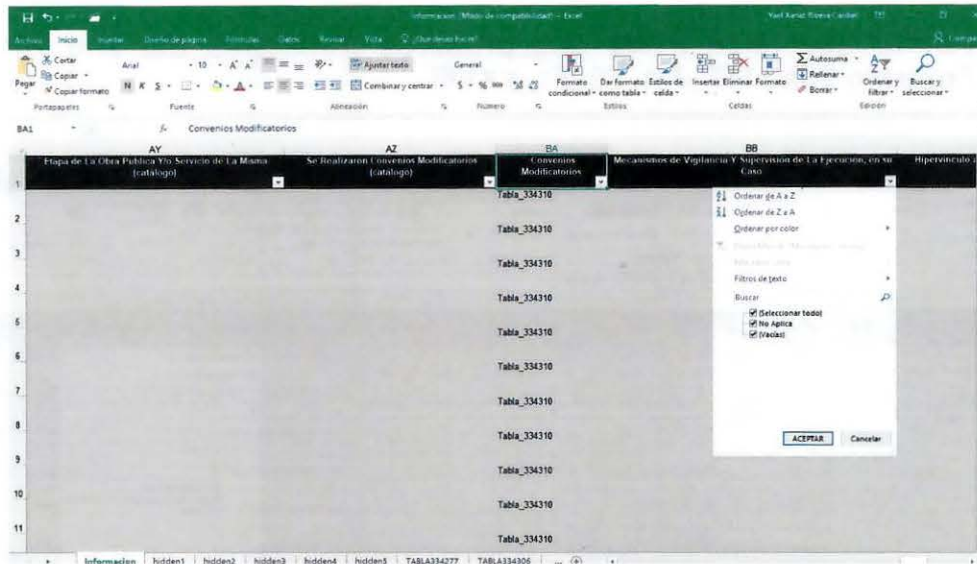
Informacion [Modo de compatibilidad] - Excel
Yael Xaviel Rivera Cardiel
Archivo Inicio Insertar Diseño de página Fórmulas Datos Revisar Vista ¿Qué desea hacer?
Compartir
Cortar
Copiar
Copiar formato
Pegar
Portapapeles
Arial 10
N K S
Fuente
Ajustar texto
Combinar y centrar
Alineación
General
Número
Formato condicional
Dar formato como tabla
Estilos de celda
Estilos
Insertar Eliminar Formato
Celdas
Autosuma
Rellenar
Borrar
Ordenar y filtrar
Buscar y seleccionar
Edición
BA1
Convenios Modificatorios

| | AY | AZ | BA | BB | |
|---|---|---|---|---|---|
| 1 | Etapa de La Obra Publica Y/o Servicio de La Misma (catalogo) | Se Realizaron Convenios Modificatorios (catalogo) | Convenios Modificatorios | Mecanismos de Vigilancia Y Supervision de La Ejecucion, en su Caso | Hipervinculo |
| 2 | | | Tabla_334310 | | |
| 3 | | | Tabla_334310 | | |
| 4 | | | Tabla_334310 | | |
| 5 | | | Tabla_334310 | | |
| 6 | | | Tabla_334310 | | |
| 7 | | | Tabla_334310 | | |
| 8 | | | Tabla_334310 | | |
| 9 | | | Tabla_334310 | | |
| 10 | | | Tabla_334310 | | |
| 11 | | | Tabla_334310 | | |

Ordenar de A a Z
Ordenar de Z a A
Ordenar por color
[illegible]
Filtro por color
Filtros de texto
Buscar
(Seleccionar todo)
No Aplica
(Vacías)
ACEPTAR
Cancelar

Informacion hidden1 hidden2 hidden3 hidden4 hidden5 TABLA334277 TABLA334306 ...